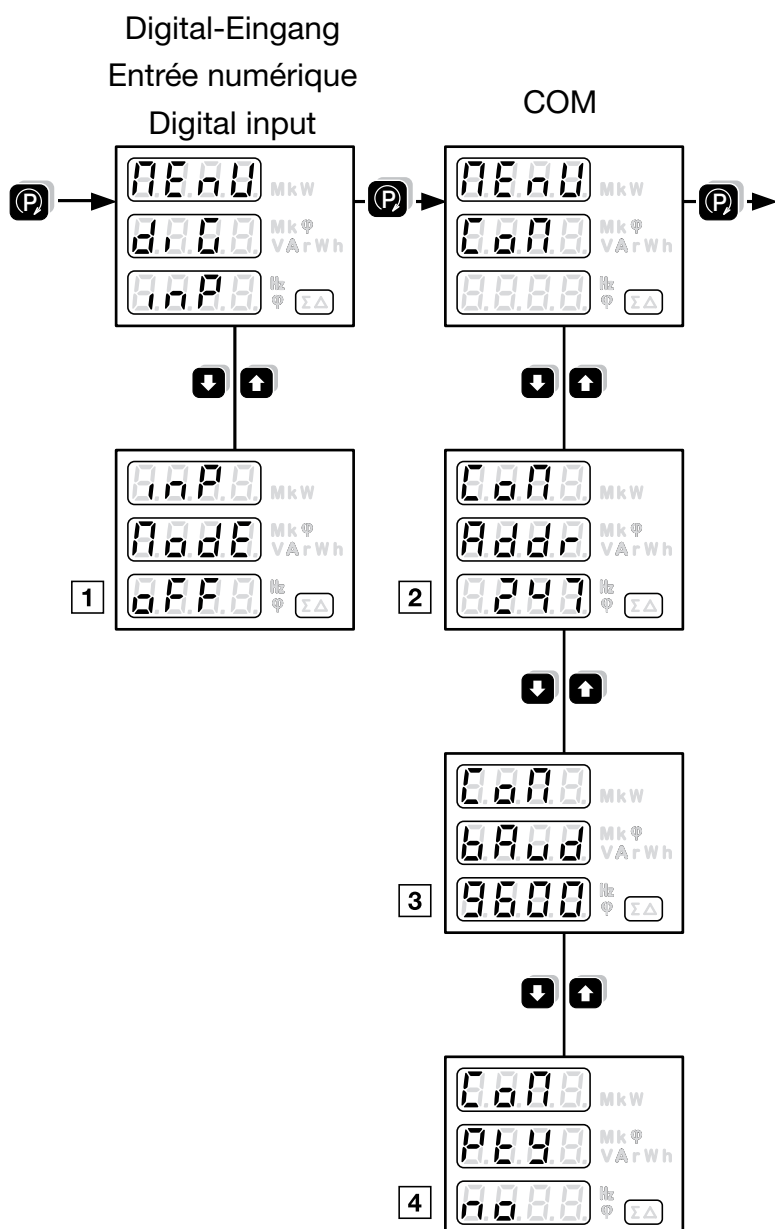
Digital-Eingang
Entrée numérique
Digital input

COM

MEnU
dI G
MkW
Mk φ
VArWh
inP
Hz
φ
ΣΔ

MEnU
CoM
MkW
Mk φ
VArWh
Hz
φ
ΣΔ

inP
MkW
ModE
Mk φ
VArWh
1
oFF
Hz
φ
ΣΔ

CoM
MkW
Addr
Mk φ
VArWh
2
247
Hz
φ
ΣΔ

CoM
MkW
bAUd
Mk φ
VArWh
3
9600
Hz
φ
ΣΔ

CoM
MkW
PtY
Mk φ
VArWh
4
no
Hz
φ
ΣΔ